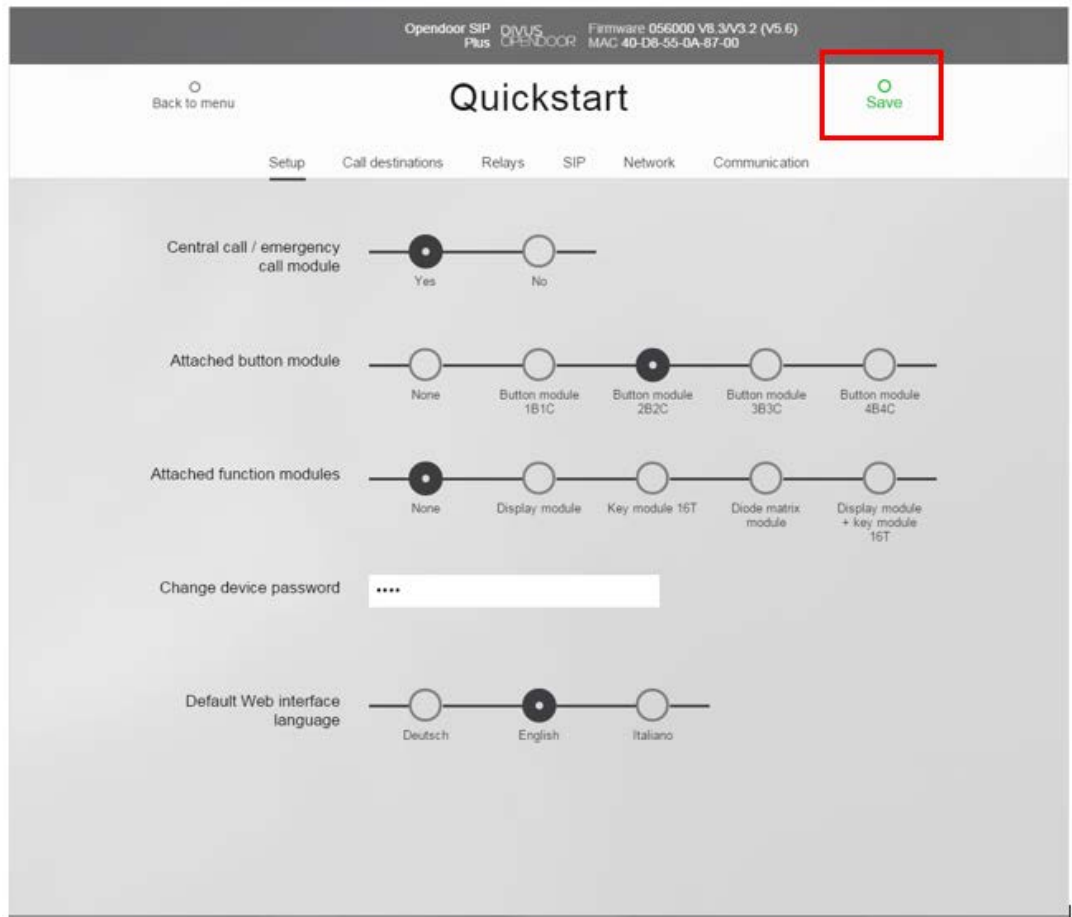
Opendoor SIP Plus DIVUS OPENDOOR Firmware 056000 V8.3/V3.2 (V5.6) MAC 40-D8-55-0A-87-00

Back to menu

Quickstart

Save

Setup Call destinations Relays SIP Network Communication

Central call / emergency call module

Yes No

Attached button module

None Button module 1B1C Button module 2B2C Button module 3B3C Button module 4B4C

Attached function modules

None Display module Key module 16T Diode matrix module Display module + key module 16T

Change device password

••••

Default Web interface language

Deutsch English Italiano